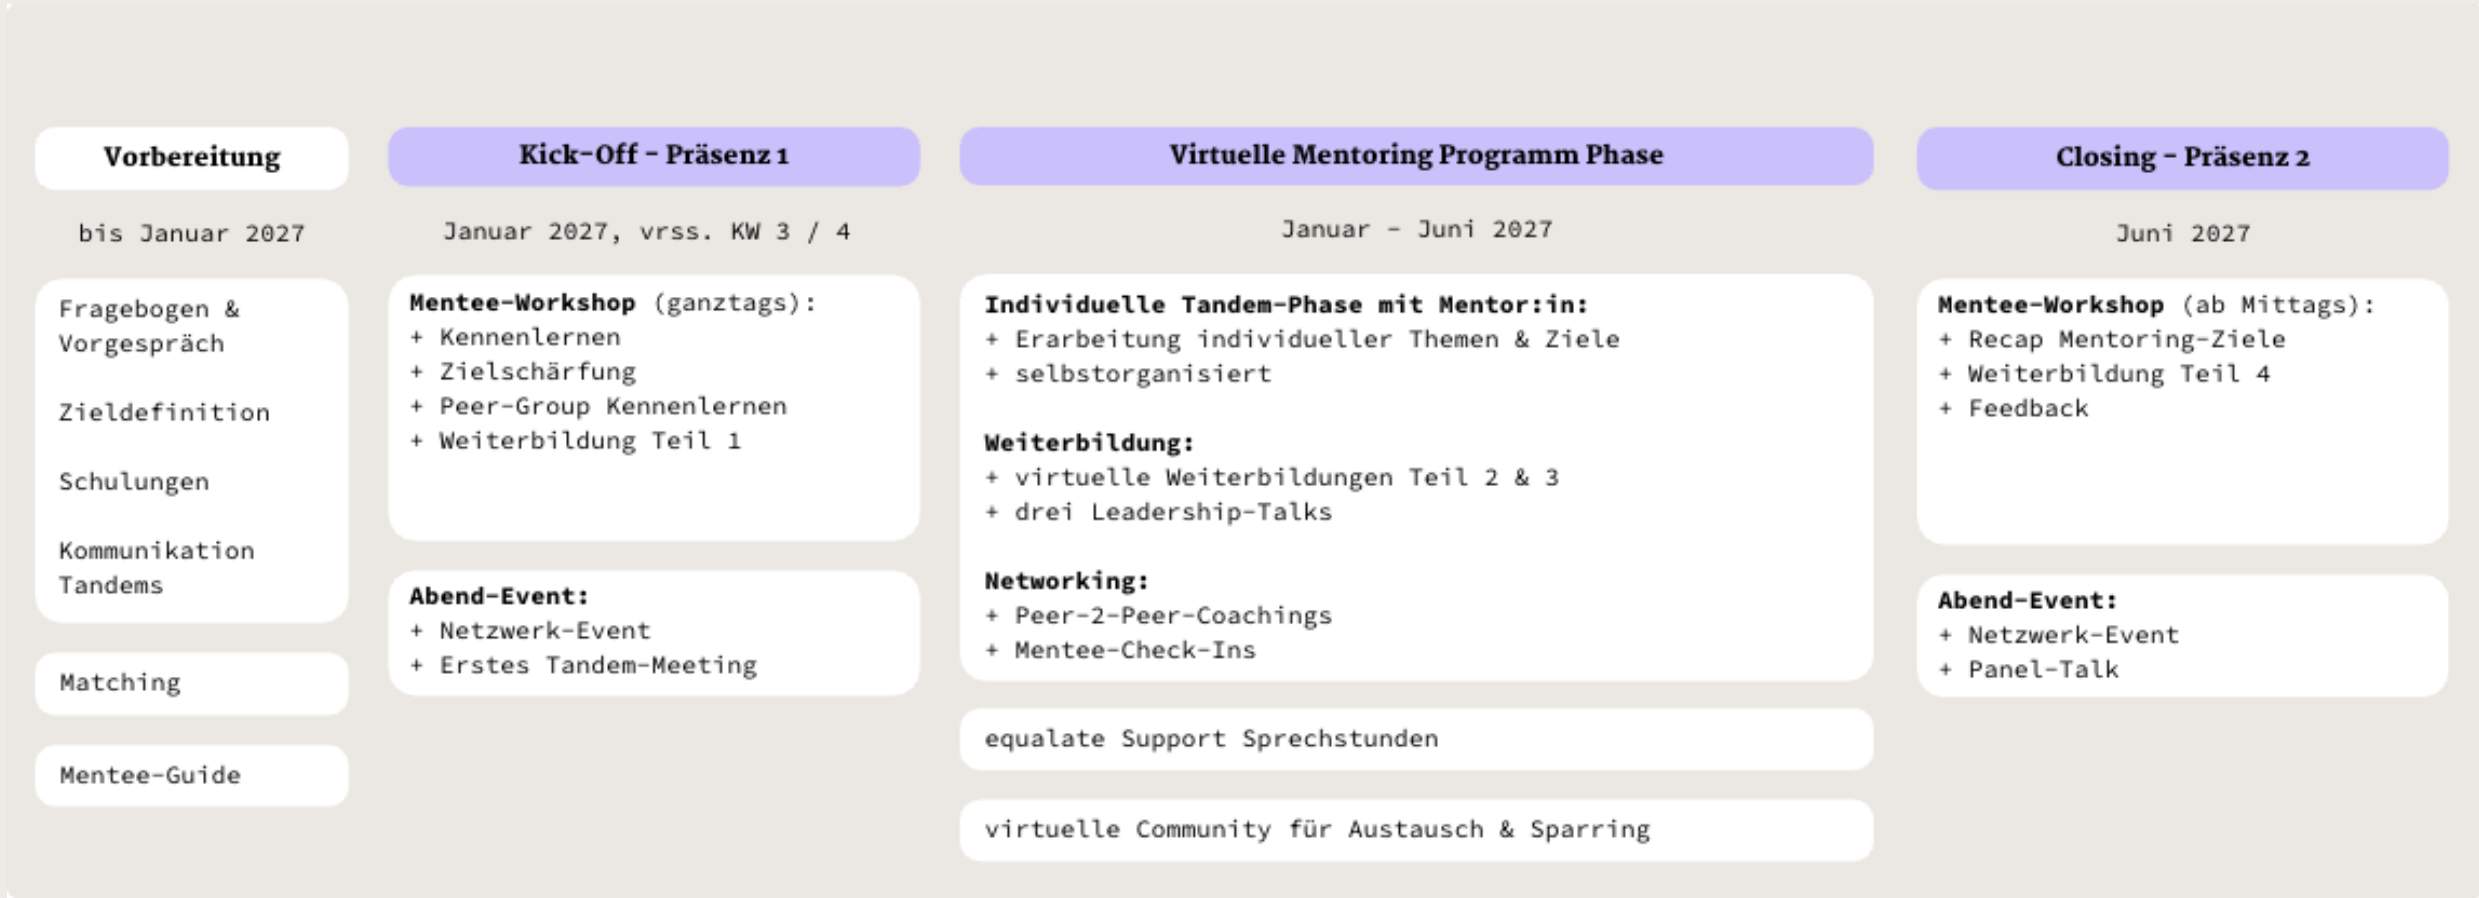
Vorbereitung

bis Januar 2027

Fragebogen & Vorgespräch

Zieldefinition

Schulungen

Kommunikation Tandems

Matching

Mentee-Guide

Kick-Off - Präsenz 1

Januar 2027, vrss. KW 3 / 4

**Mentee-Workshop** (ganztags):
+ Kennenlernen
+ Zielschärfung
+ Peer-Group Kennenlernen
+ Weiterbildung Teil 1

**Abend-Event:**
+ Netzwerk-Event
+ Erstes Tandem-Meeting

Virtuelle Mentoring Programm Phase

Januar - Juni 2027

**Individuelle Tandem-Phase mit Mentor:in:**
+ Erarbeitung individueller Themen & Ziele
+ selbstorganisiert

**Weiterbildung:**
+ virtuelle Weiterbildungen Teil 2 & 3
+ drei Leadership-Talks

**Networking:**
+ Peer-2-Peer-Coachings
+ Mentee-Check-Ins

equalate Support Sprechstunden

virtuelle Community für Austausch & Sparring

Closing - Präsenz 2

Juni 2027

**Mentee-Workshop** (ab Mittags):
+ Recap Mentoring-Ziele
+ Weiterbildung Teil 4
+ Feedback

**Abend-Event:**
+ Netzwerk-Event
+ Panel-Talk